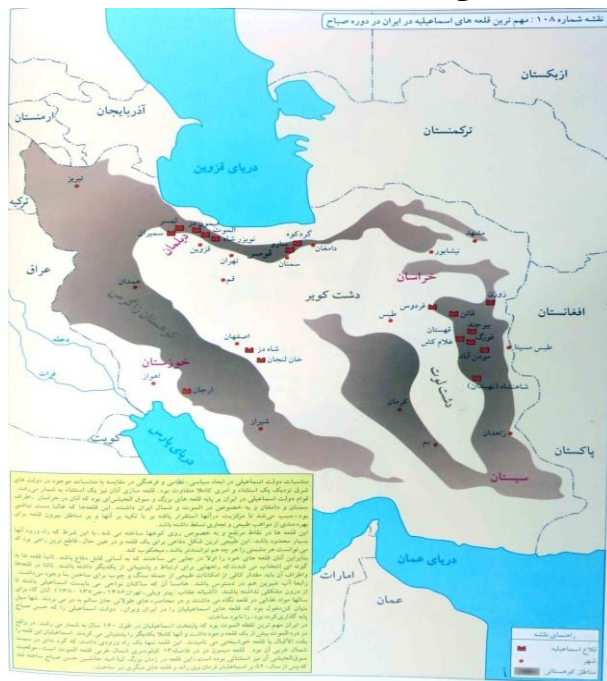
نقشه شماره ۱۰۸ : مهم ترین قلعه های اسماعیلیه در ایران در دوره صباح

ازبکستان

ترکمنستان

آذربایجان

ارمنستان

دریای قزوین

تبریز

ترکیه

عراق

الموت

گردکوه

دامغان

مشهد

نیشابور

قزوین

سمنان

قومس

جبلان

تهران

قم

خراسان

دشت کویر

زوزن

قائن

فردوس

طبس

افغانستان

طبس مسینا

تهستان

غلام کش

بیرجند

مومن آباد

کوهستان زاگرس

اصفهان

شاه دز

خان لنجان

خوزستان

اهواز

ارجان

شیراز

کرمان

دشت لوت

زاهدان

پاکستان

سیستان

بم

کویت

دریای پارس

دریای عمان

امارات

عمان

دجله

فرات

راهنمای نقشه

قلاع اسماعیلیه

شهر

مناطق کوهستانی

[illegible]